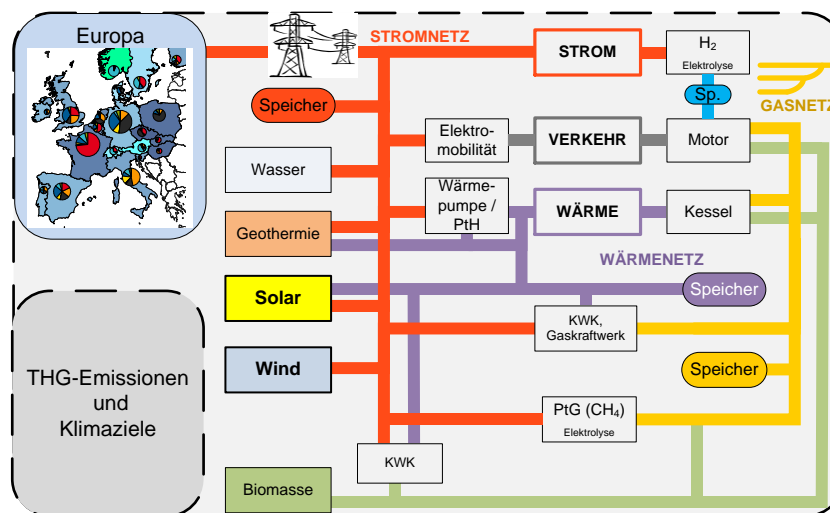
Europa

STROMNETZ

STROM

$H_2$
Elektrolyse

Sp.

GASNETZ

Speicher

Elektromobilität

VERKEHR

Motor

Wasser

Wärmepumpe / PtH

WÄRME

Kessel

Geothermie

WÄRMENETZ

Solar

Speicher

KWK, Gaskraftwerk

Wind

Speicher

THG-Emissionen und Klimaziele

PtG ($CH_4$)
Elektrolyse

KWK

Biomasse